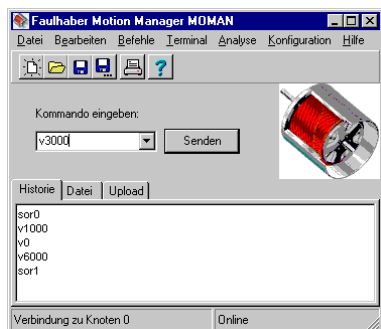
Faulhaber Motion Manager MOMAN

Datei Bearbeiten Befehle Terminal Analyse Konfiguration Hilfe

?

Kommando eingeben:

v3000

Senden

Historie Datei Upload

sor0
v1000
v0
v6000
sor1

Verbindung zu Knoten 0

Online